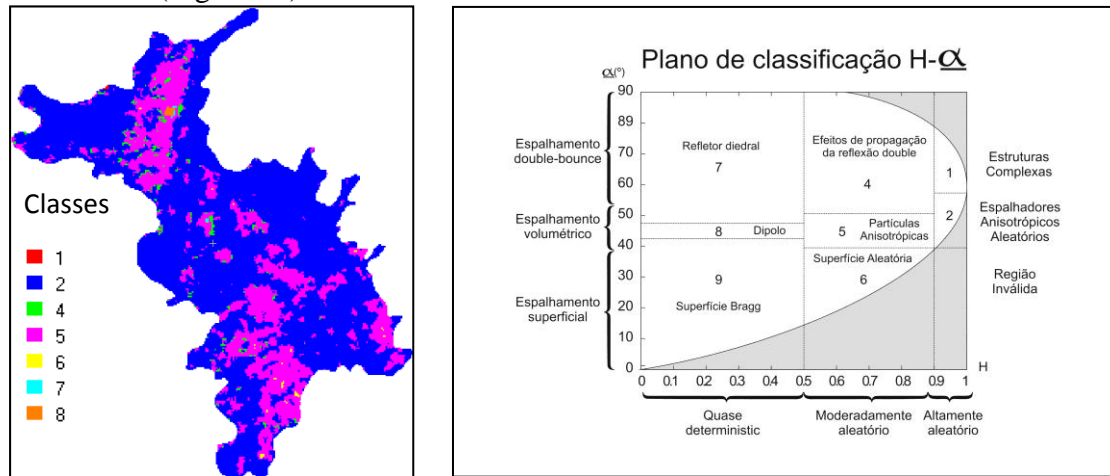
(Figura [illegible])

Classes
1
2
4
5
6
7
8

Plano de classificação H-$\alpha$

$\alpha$(°)
90
89
70
60
50
40
30
20
10
0

Espalhamento double-bounce
Espalhamento volumétrico
Espalhamento superficial

Refletor diedral
7
Efeitos de propagação da reflexão double
4
1
Estruturas Complexas
2
Espalhadores Anisotrópicos Aleatórios
8
Dipolo
5
Partículas Anisotrópicas
Superfície Aleatória
9
6
Região Inválida
Superfície Bragg

0 0.1 0.2 0.3 0.4 0.5 0.6 0.7 0.8 0.9 1
H

Quase deterministic
Moderadamente aleatório
Altamente aleatório